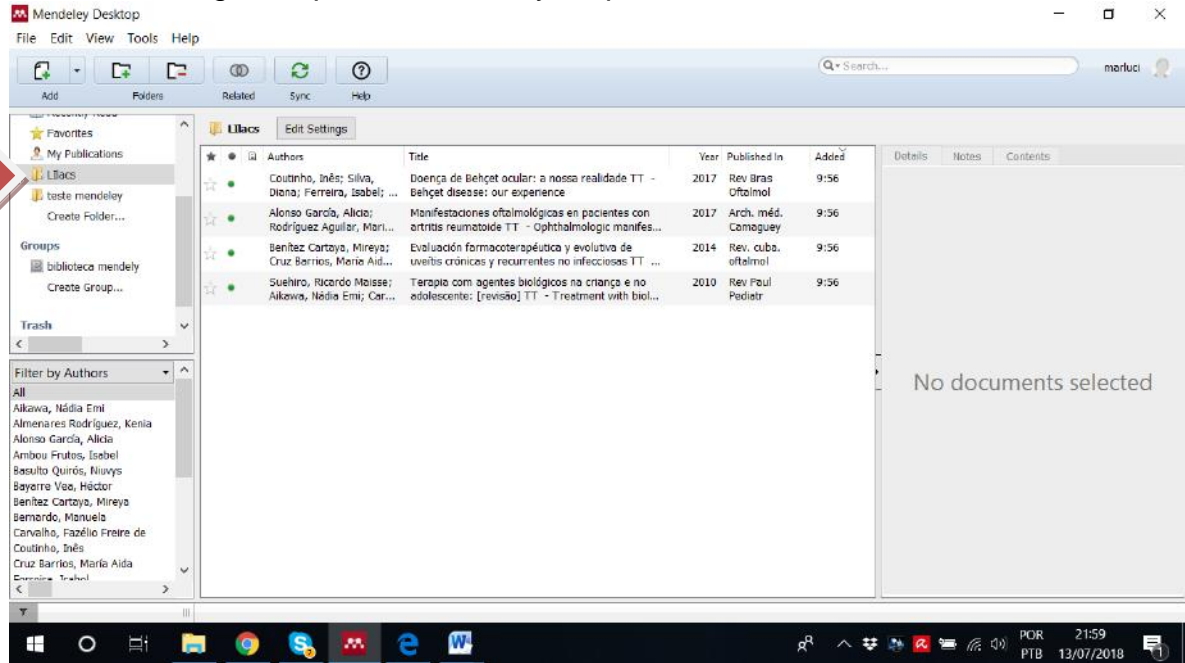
Mendeley Desktop
File Edit View Tools Help

Add Folders Related Sync Help

Search...

marluci

Favorites
My Publications
Lilacs
teste mendeley
Create Folder...

Groups
biblioteca mendely
Create Group...

Trash

Lilacs Edit Settings

| Authors | Title | Year | Published In | Added |
|---|---|---|---|---|
| Coutinho, Inês; Silva, Diana; Ferreira, Isabel; ... | Doença de Behçet ocular: a nossa realidade TT - Behçet disease: our experience | 2017 | Rev Bras Oftalmol | 9:56 |
| Alonso García, Alicia; Rodríguez Aguilar, Mari... | Manifestaciones oftalmológicas en pacientes con artritis reumatoide TT - Ophthalmologic manifes... | 2017 | Arch. méd. Camaguey | 9:56 |
| Benítez Cartaya, Mireya; Cruz Barrios, María Aid... | Evaluación farmacoterapéutica y evolutiva de uveítis crónicas y recurrentes no infecciosas TT ... | 2014 | Rev. cuba. oftalmol | 9:56 |
| Suehiro, Ricardo Maisse; Aikawa, Nádia Emi; Car... | Terapia com agentes biológicos na criança e no adolescente: [revisão] TT - Treatment with biol... | 2010 | Rev Paul Pediatr | 9:56 |

Details Notes Contents

No documents selected

Filter by Authors
All
Aikawa, Nádia Emi
Almenares Rodríguez, Kenia
Alonso García, Alicia
Ambou Frutos, Isabel
Basulto Quirós, Niuvys
Bayarre Vea, Héctor
Benítez Cartaya, Mireya
Bernardo, Manuela
Carvalho, Fazélio Freire de
Coutinho, Inês
Cruz Barrios, María Aida
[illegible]

POR PTB 21:59 13/07/2018